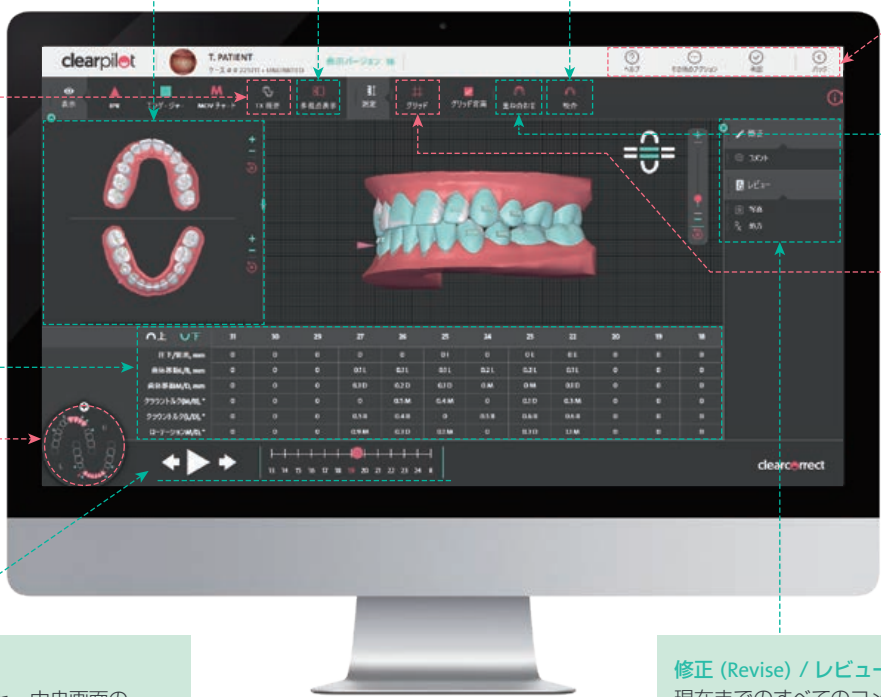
clearpilot

T. PATIENT

ケース # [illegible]

表示バージョン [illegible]

ヘルプ

その他のアクション

承認

バック

表示

IPR

エッジ・ジャ

MCW チャート

TX 表示

多視点表示

測定

グリッド

グリッド消

重ね合わせ

咬合

修正

コメント

レビュー

写真

添付

∩上 ∪下

| | 31 | 30 | 29 | 27 | 26 | 25 | 24 | 23 | 22 | 20 | 19 | 18 |
|---|---|---|---|---|---|---|---|---|---|---|---|---|
| 圧下/挺出, mm | 0 | 0 | 0 | 0 | 0 | 0.1 | 0 | 0.1 | 0.1 | 0 | 0 | 0 |
| 頬舌側移動B/L, mm | 0 | 0 | 0 | 0.1 L | 0.1 L | 0.1 L | 0.2 L | 0.2 L | 0.1 L | 0 | 0 | 0 |
| 近遠心移動M/D, mm | 0 | 0 | 0 | 0.1 D | 0.2 D | 0.1 D | 0 M | 0 M | 0.1 D | 0 | 0 | 0 |
| クラウントルクM/BL° | 0 | 0 | 0 | 0 | 0.1 M | 0.4 M | 0 | 0.1 D | 0.1 M | 0 | 0 | 0 |
| クラウントルクB/DL° | 0 | 0 | 0 | 0.1 B | 0.4 B | 0 | 0.1 B | 0.6 B | 0.6 B | 0 | 0 | 0 |
| ローテーションM/DL° | 0 | 0 | 0 | 0.9 M | 0.1 D | 0.1 M | 0 | 0.1 D | 1.1 M | 0 | 0 | 0 |

13 14 15 16 17 18 19 20 21 22 23 24 R

clearcorrect

修正 (Revise) / レビュー
現在までのすべてのコン

・ 中央画面の